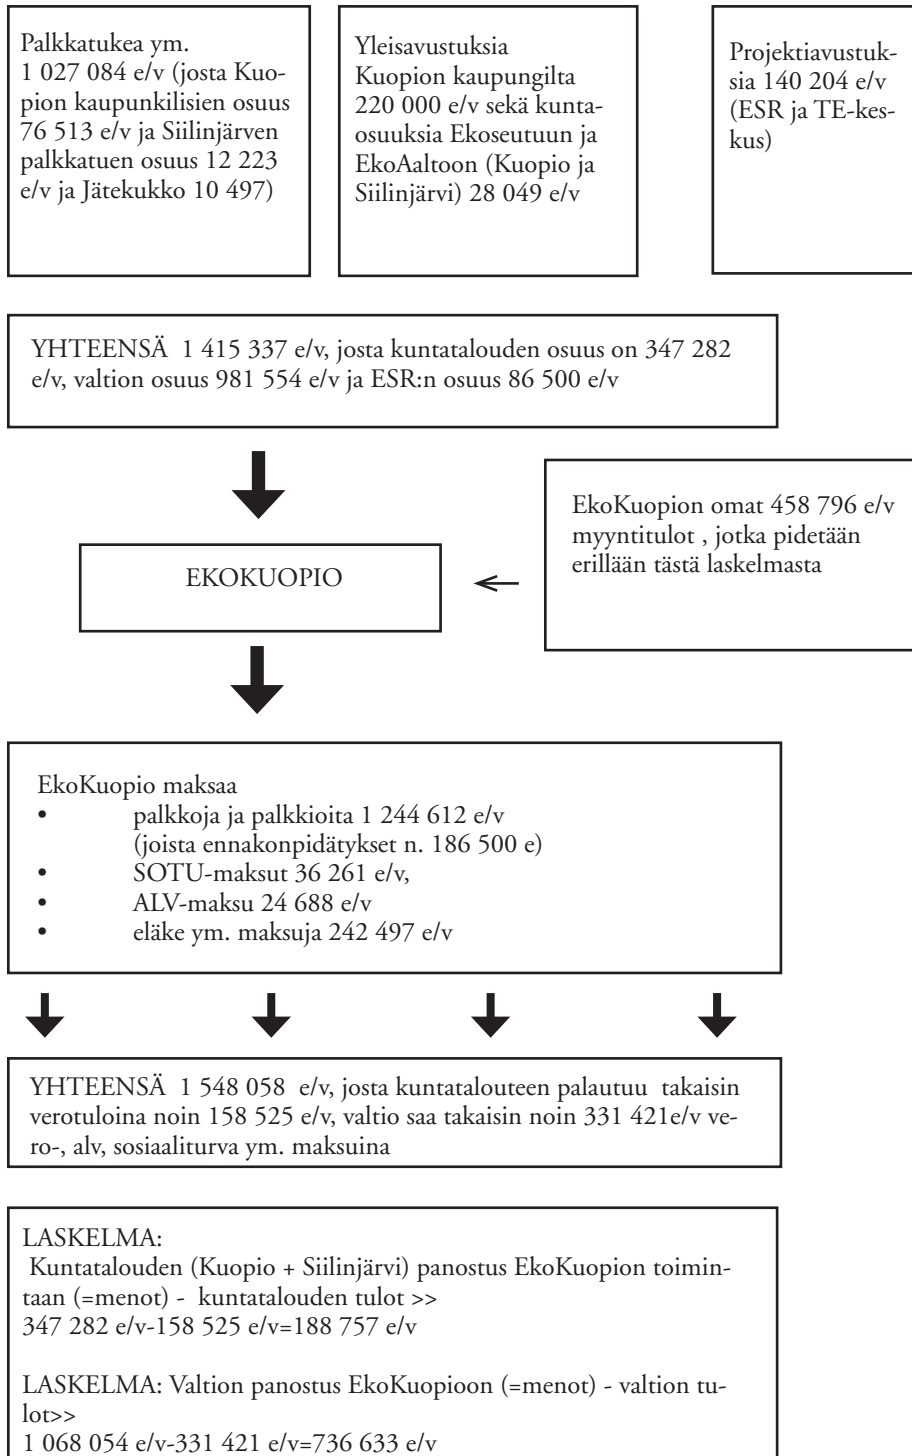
Palkkatukea ym. 1 027 084 e/v (josta Kuopion kaupunkilisien osuus 76 513 e/v ja Siilinjärven palkkatuen osuus 12 223 e/v ja Jätekukko 10 497)

Yleisavustuksia Kuopion kaupungilta 220 000 e/v sekä kuntaosuuksia Ekoseutuun ja EkoAaltoon (Kuopio ja Siilinjärvi) 28 049 e/v

Projektiavustuksia 140 204 e/v (ESR ja TE-keskus)

YHTEENSÄ 1 415 337 e/v, josta kuntatalouden osuus on 347 282 e/v, valtion osuus 981 554 e/v ja ESR:n osuus 86 500 e/v

EKOKUOPIO

EkoKuopion omat 458 796 e/v myyntitulot , jotka pidetään erillään tästä laskelmasta

EkoKuopio maksaa
• palkkoja ja palkkioita 1 244 612 e/v (joista ennakonpidätykset n. 186 500 e)
• SOTU-maksut 36 261 e/v,
• ALV-maksu 24 688 e/v
• eläke ym. maksuja 242 497 e/v

YHTEENSÄ 1 548 058 e/v, josta kuntatalouteen palautuu takaisin verotuloina noin 158 525 e/v, valtio saa takaisin noin 331 421e/v vero-, alv, sosiaaliturva ym. maksuina

LASKELMA:
Kuntatalouden (Kuopio + Siilinjärvi) panostus EkoKuopion toimintaan (=menot) - kuntatalouden tulot >>
347 282 e/v-158 525 e/v=188 757 e/v

LASKELMA: Valtion panostus EkoKuopioon (=menot) - valtion tulot>>
1 068 054 e/v-331 421 e/v=736 633 e/v